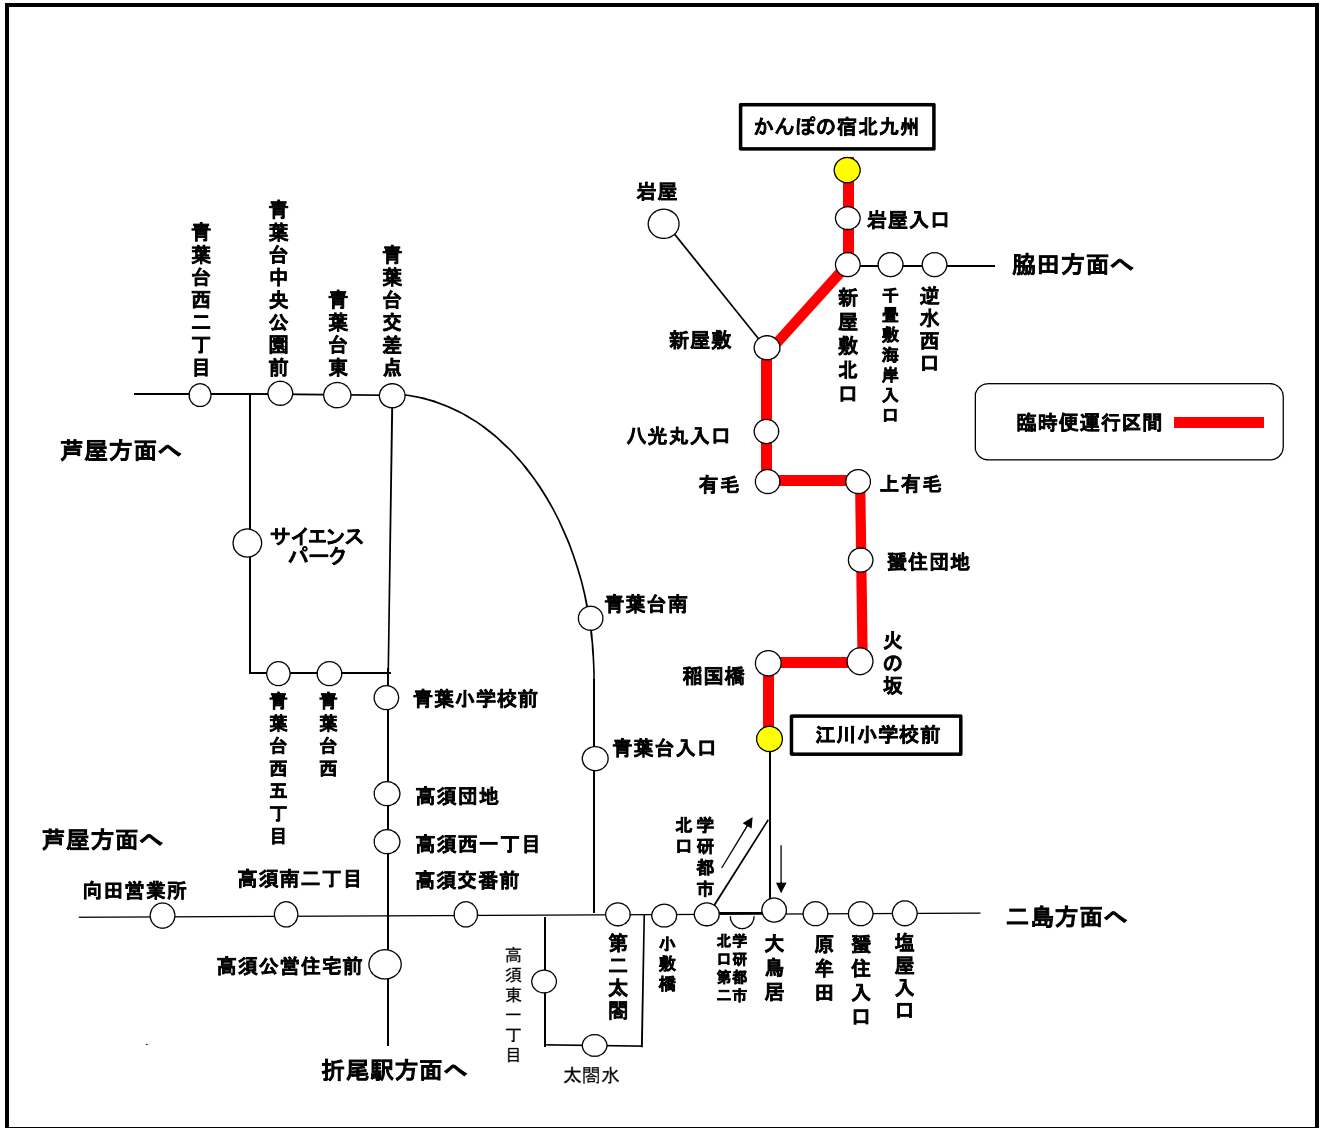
かんぽの宿北九州

岩屋
岩屋入口
脇田方面へ
新屋敷北口
千畳敷海岸入口
逆水西口
新屋敷
臨時便運行区間
八光丸入口
有毛
上有毛
蜑住団地
火の坂
稲国橋
江川小学校前

青葉台西二丁目
青葉台中央公園前
青葉台東
青葉台交差点
芦屋方面へ
サイエンスパーク
青葉台南
青葉小学校前
青葉台西五丁目
青葉台西
青葉台入口
高須団地
高須西一丁目
芦屋方面へ
北九州学研都市北口
向田営業所
高須南二丁目
高須交番前
二島方面へ
高須公営住宅前
第二太閤
小敷橋
北九州学研都市第二口
大鳥居
原牟田
蜑住入口
塩屋入口
高須東一丁目
太閤水
折尾駅方面へ